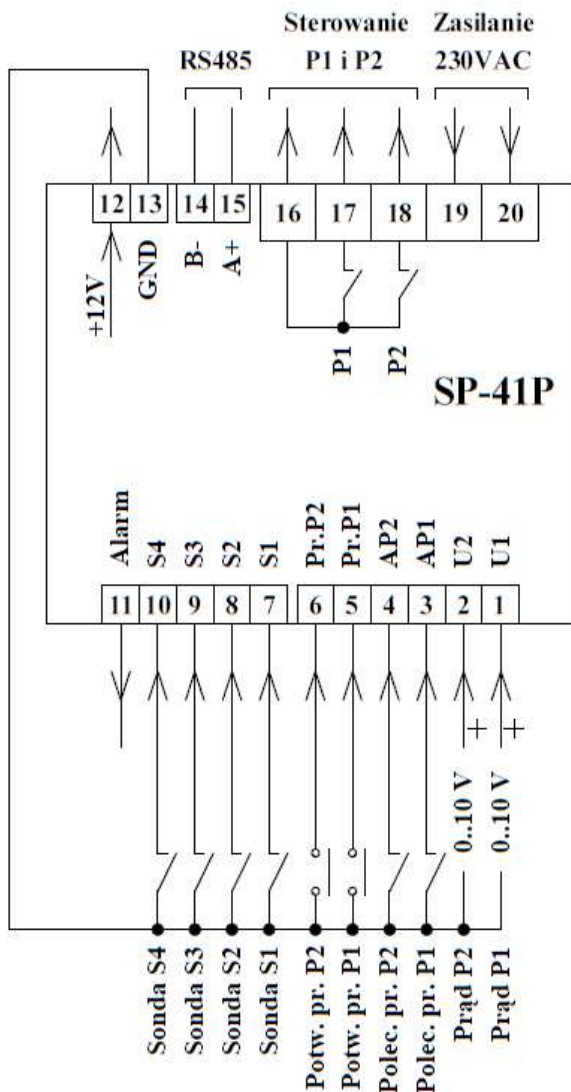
Sterowanie Zasilanie
RS485 P1 i P2 230VAC

12 13 14 15 16 17 18 19 20

+12V GND B- A+

P1 P2

SP-41P

Alarm S4 S3 S2 S1 Pr.P2 Pr.P1 AP2 AP1 U2 U1

11 10 9 8 7 6 5 4 3 2 1

+ +

0..10 V 0..10 V

Sonda S4 Sonda S3 Sonda S2 Sonda S1 Potw. pr. P2 Potw. pr. P1 Polec. pr. P2 Polec. pr. P1 Prąd P2 Prąd P1